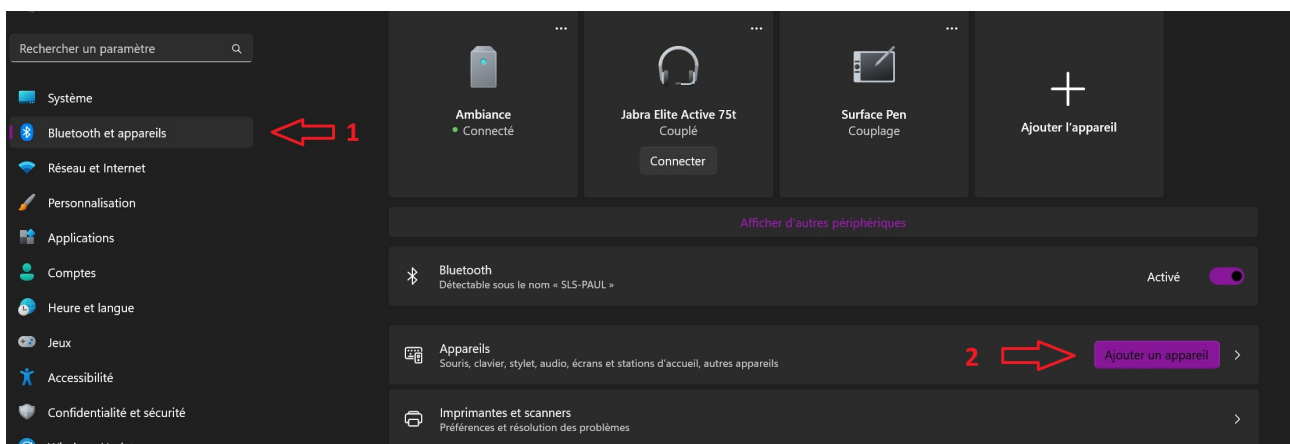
Rechercher un paramètre

Système
Bluetooth et appareils
Réseau et Internet
Personnalisation
Applications
Comptes
Heure et langue
Jeux
Accessibilité
Confidentialité et sécurité

1

...
Ambiance
Connecté

...
Jabra Elite Active 75t
Couplé
Connecter

...
Surface Pen
Couplage

+
Ajouter l'appareil

Afficher d'autres périphériques

Bluetooth
Détectable sous le nom « SLS-PAUL »
Activé

Appareils
Souris, clavier, stylet, audio, écrans et stations d'accueil, autres appareils
2
Ajouter un appareil

Imprimantes et scanners
Préférences et résolution des problèmes